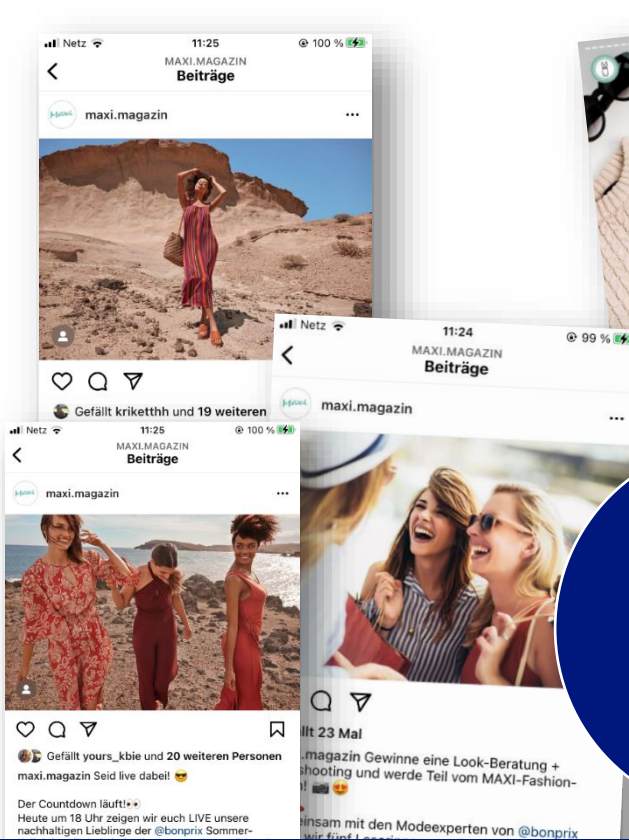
Netz 11:25 100 %
MAXI.MAGAZIN
Beiträge
maxi.magazin
Gefällt kriketthh und 19 weiteren

Netz 11:24 99 %
MAXI.MAGAZIN
Beiträge
maxi.magazin
...
llt 23 Mal
.magazin Gewinne eine Look-Beratung + shooting und werde Teil vom MAXI-Fashion-
!
einsam mit den Modeexperten von @bonprix

Netz 11:25 100 %
MAXI.MAGAZIN
Beiträge
maxi.magazin
Gefällt yours_kbie und 20 weiteren Personen
maxi.magazin Seid live dabei! 😎

Der Countdown läuft!👀
Heute um 18 Uhr zeigen wir euch LIVE unsere nachhaltigen Lieblinge der @bonprix Sommer-